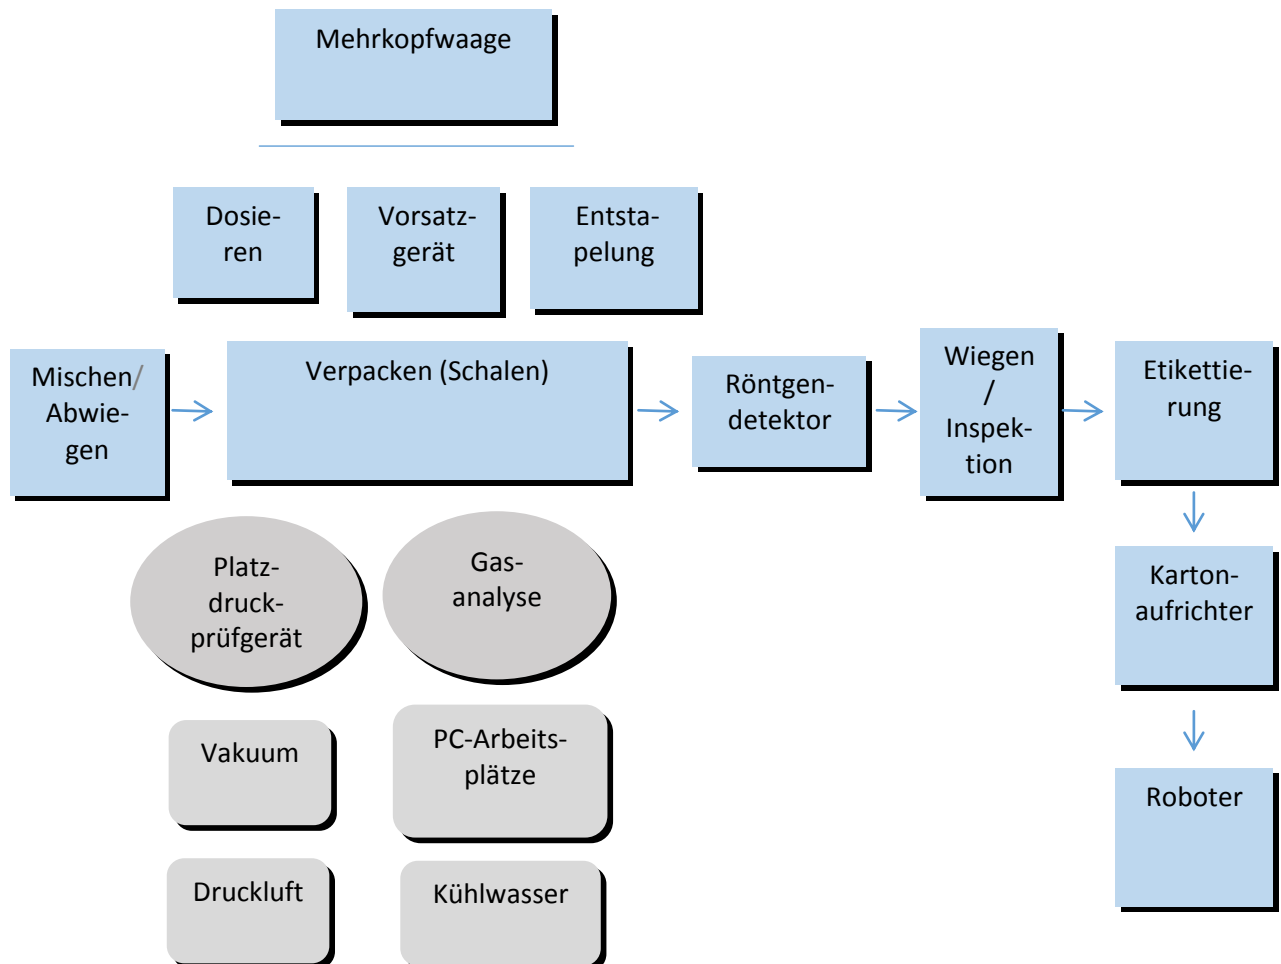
Mehrkopfwaage

Dosieren

Vorsatzgerät

Entstapelung

Mischen/ Abwiegen

Verpacken (Schalen)

Röntgendetektor

Wiegen / Inspektion

Etikettierung

Kartonaufrichter

Roboter

Platzdruckprüfgerät

Gasanalyse

Vakuum

PC-Arbeitsplätze

Druckluft

Kühlwasser